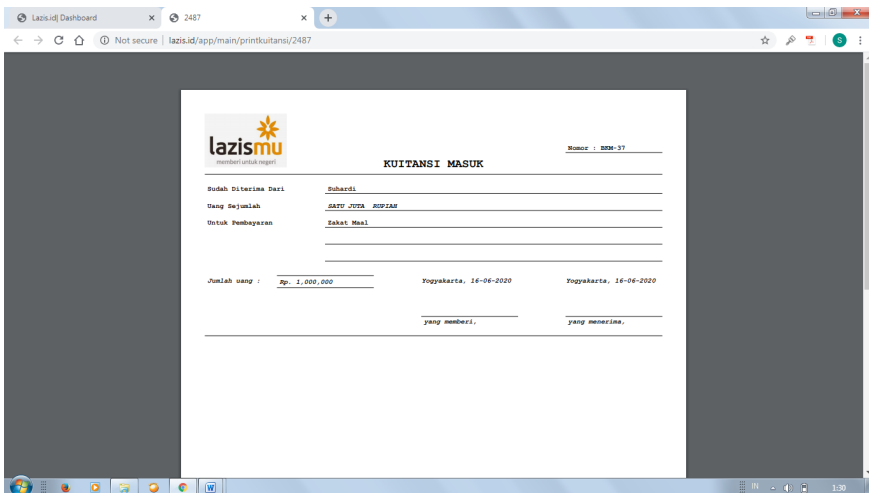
Lazis.id| Dashboard ×
2487 ×
Not secure | lazis.id/app/main/printkuitansi/2487

lazismu
memberi untuk negeri

Nomor : BSM-37

KUITANSI MASUK

Sudah Diterima Dari Suhardi
Uang Sejumlah SATU JUTA RUPIAH
Untuk Pembayaran Zakat Maal

Jumlah uang : Rp. 1,000,000
Yogyakarta, 16-06-2020
Yogyakarta, 16-06-2020

yang memberi,
yang menerima,

IN 1:30